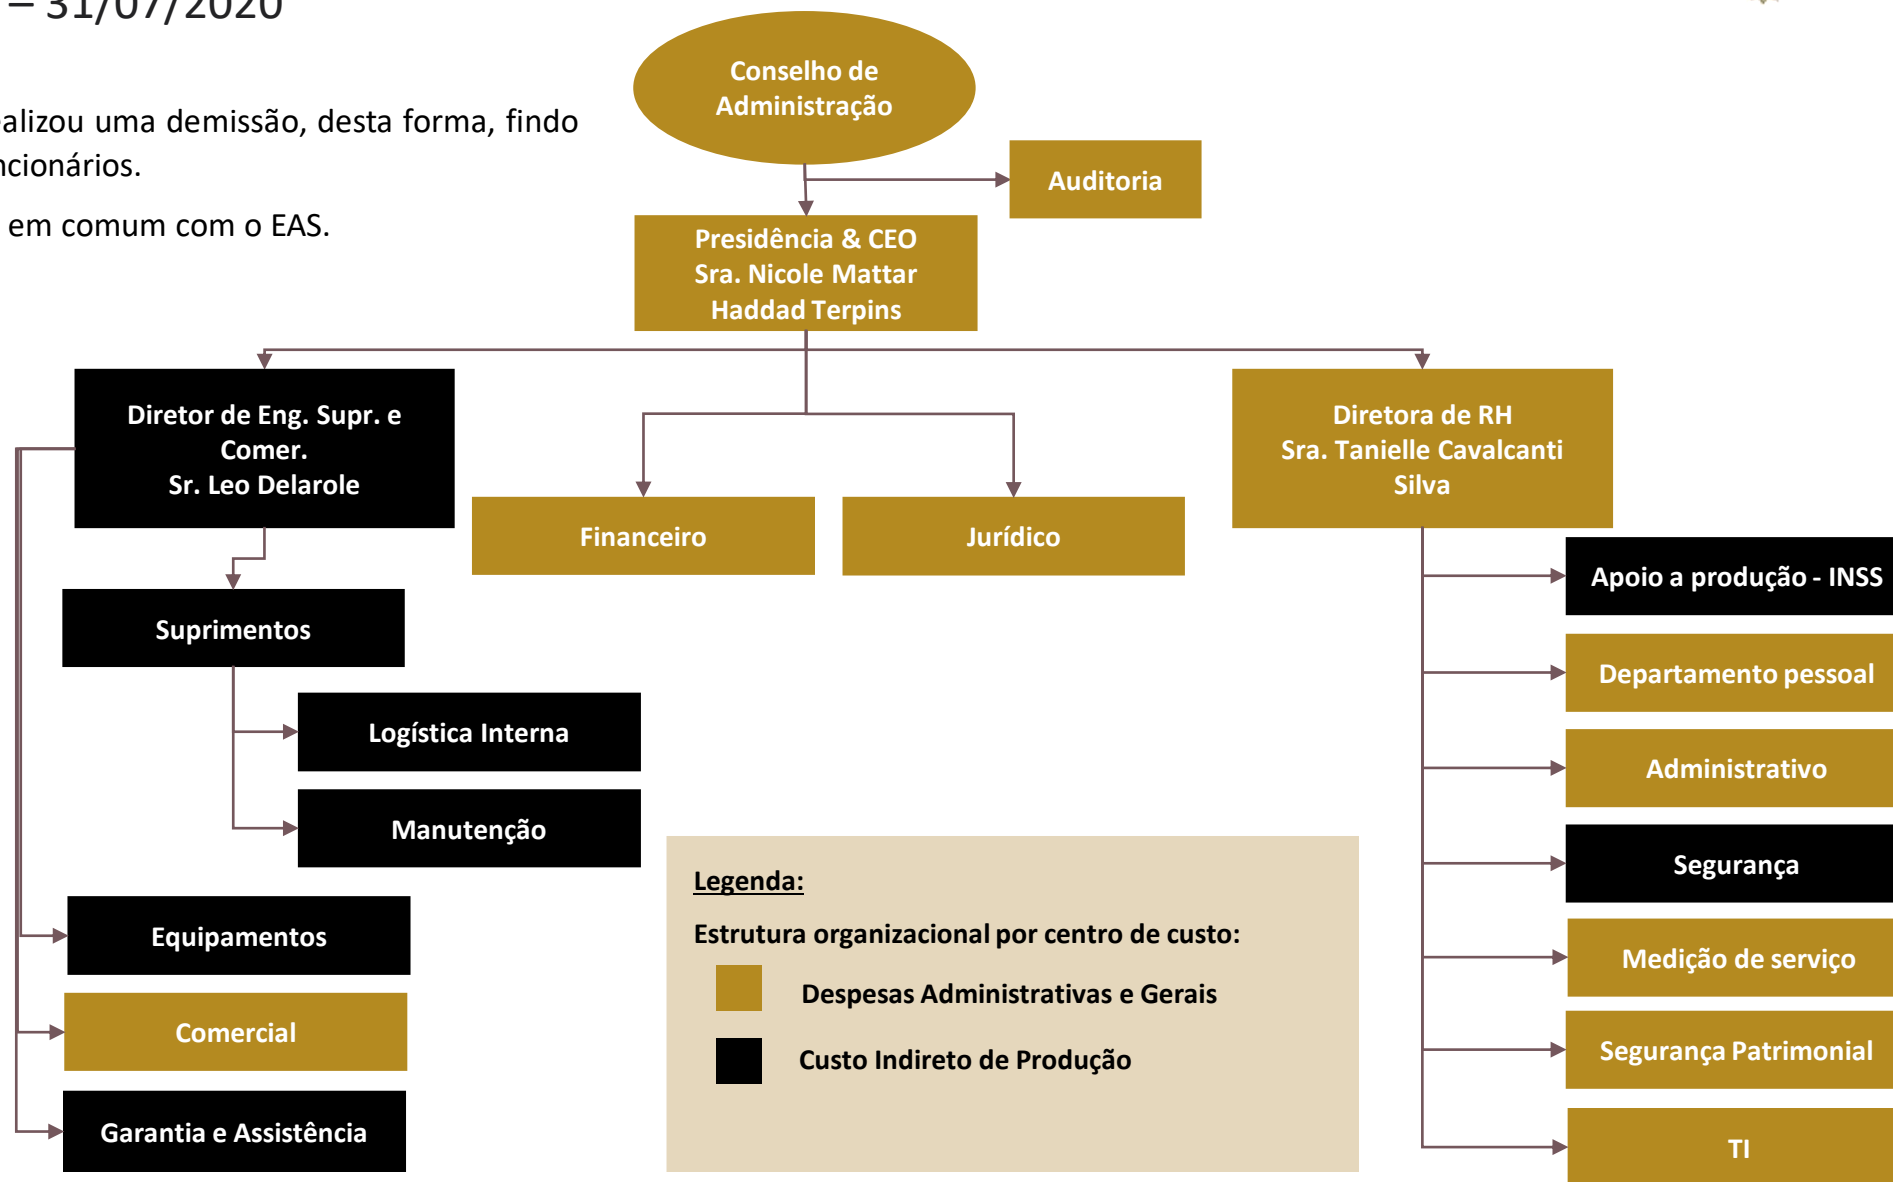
– 31/07/2020

alizou uma demissão, desta forma, findo ncionários.

em comum com o EAS.

Conselho de Administração

Auditoria

Presidência & CEO
Sra. Nicole Mattar Haddad Terpins

Diretor de Eng. Supr. e Comer.
Sr. Leo Delarole

Financeiro

Jurídico

Diretora de RH
Sra. Tanielle Cavalcanti Silva

Suprimentos

Logística Interna

Manutenção

Equipamentos

Comercial

Garantia e Assistência

Apoio a produção - INSS

Departamento pessoal

Administrativo

Segurança

Medição de serviço

Segurança Patrimonial

TI

Legenda:

Estrutura organizacional por centro de custo:

Despesas Administrativas e Gerais

Custo Indireto de Produção